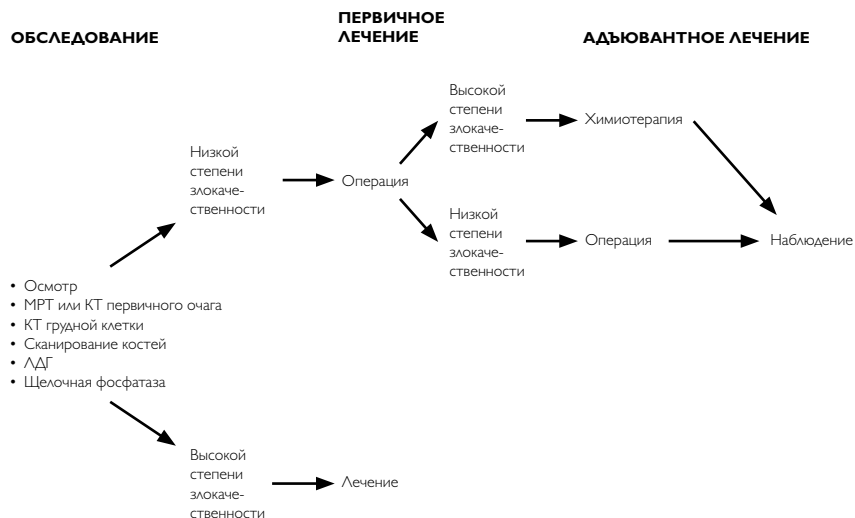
ОБСЛЕДОВАНИЕ

ПЕРВИЧНОЕ ЛЕЧЕНИЕ

АДЪЮВАНТНОЕ ЛЕЧЕНИЕ

• Осмотр
• МРТ или КТ первичного очага
• КТ грудной клетки
• Сканирование костей
• ЛДГ
• Щелочная фосфатаза

Низкой степени злокачественности

Операция

Высокой степени злокачественности

Химиотерапия

Низкой степени злокачественности

Операция

Наблюдение

Высокой степени злокачественности

Лечение